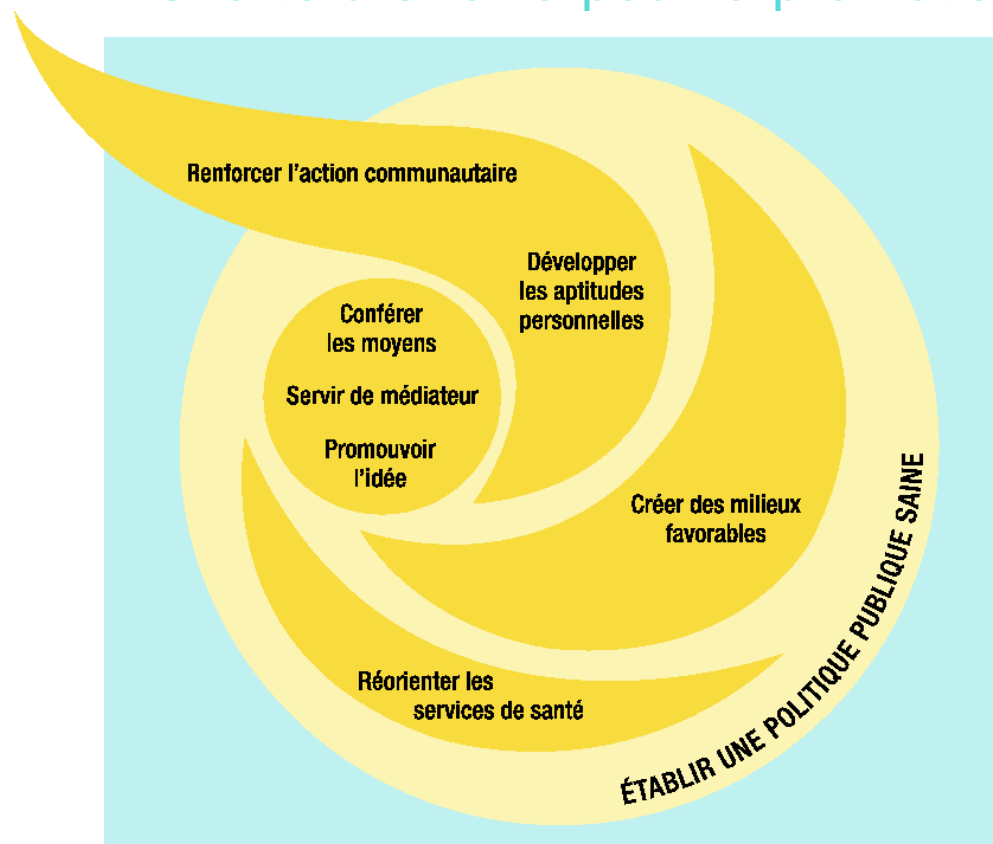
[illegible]

Renforcer l'action communautaire

Développer les aptitudes personnelles

Conférer les moyens

Servir de médiateur

Promouvoir l'idée

Créer des milieux favorables

Réorienter les services de santé

ÉTABLIR UNE POLITIQUE PUBLIQUE SAINE